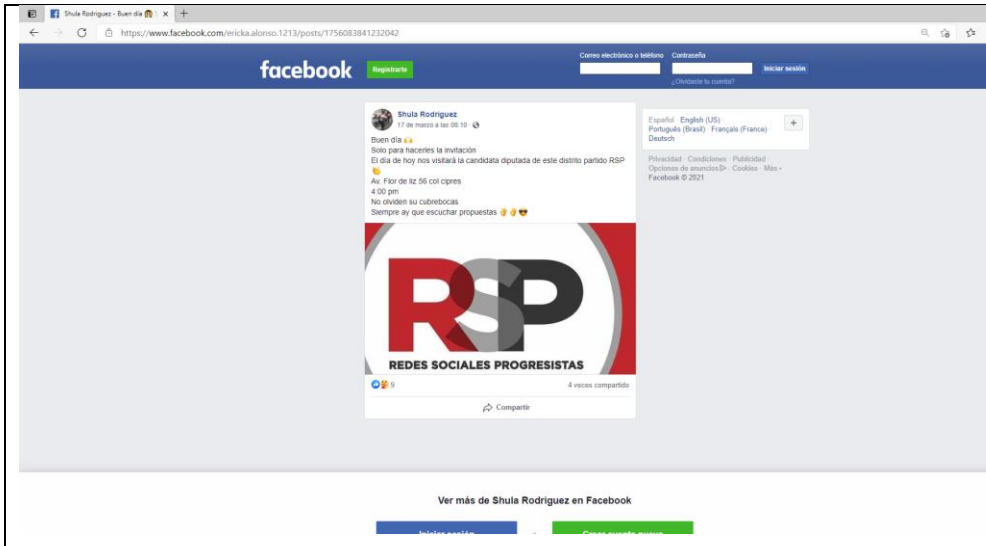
Shula Rodriguez - Buen día

https://www.facebook.com/ericka.alonso.1213/posts/1756083841232042

facebook
Registrarte
Correo electrónico o teléfono
Contraseña
Iniciar sesión
¿Olvidaste tu cuenta?

Shula Rodriguez
17 de marzo a las 08:10

Buen día
Solo para hacerles la invitación
El día de hoy nos visitará la candidata diputada de este distrito partido RSP
Av. Flor de liz 56 col cipres
4:00 pm
No olviden su cubrebocas
Siempre ay que escuchar propuestas

RSP
REDES SOCIALES PROGRESISTAS

9
4 veces compartido
Compartir

Español English (US)
Português (Brasil) Français (France)
Deutsch
+

Privacidad · Condiciones · Publicidad
Opciones de anuncios · Cookies · Más ·
Facebook © 2021

Ver más de Shula Rodriguez en Facebook
Iniciar sesión
Crear cuenta nueva